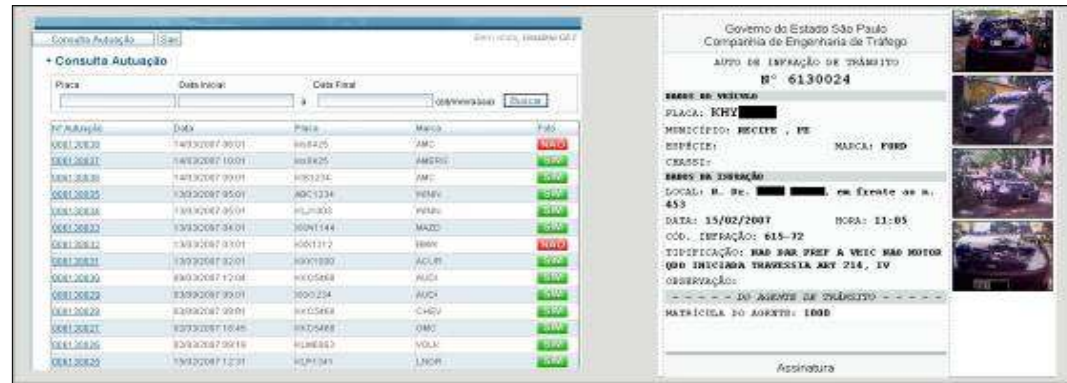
Consulta Autuação | Sair

Bem vindo, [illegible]

• Consulta Autuação

Placa | Data Inicial | Data Final

a | (dd/mm/aaaa) | Buscar

| Nº Autuação | Data | Placa | Marca | Foto |
|---|---|---|---|---|
| 00613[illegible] | 14/03/2007 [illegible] | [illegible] | AMC | NÃO |
| 00613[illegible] | 14/03/2007 10:01 | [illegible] | AMERIC | SIM |
| 00613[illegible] | 14/03/2007 09:01 | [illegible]1234 | AMC | SIM |
| 00613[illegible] | 13/03/2007 05:01 | ABC1234 | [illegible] | SIM |
| 00613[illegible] | 13/03/2007 05:01 | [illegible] | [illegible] | SIM |
| 00613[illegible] | 13/03/2007 04:01 | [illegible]1144 | MAZD | SIM |
| 00613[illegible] | 13/03/2007 03:01 | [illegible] | BMW | NÃO |
| 00613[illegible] | 13/03/2007 02:01 | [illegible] | ACUR | SIM |
| 00613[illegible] | 09/03/2007 12:08 | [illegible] | AUDI | SIM |
| 00613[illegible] | 03/03/2007 05:01 | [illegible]234 | AUDI | SIM |
| 00613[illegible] | 03/03/2007 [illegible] | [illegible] | CHEV | SIM |
| 00613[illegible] | 02/03/2007 16:46 | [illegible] | GMC | SIM |
| 00613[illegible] | 02/03/2007 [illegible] | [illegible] | VOLK | SIM |
| 00613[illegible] | 15/02/2007 12:31 | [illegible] | LNCR | SIM |

Governo do Estado São Paulo
Companhia de Engenharia de Tráfego

AUTO DE INFRAÇÃO DE TRÂNSITO
Nº 6130024

DADOS DO VEÍCULO
PLACA: KHY
MUNICÍPIO: RECIFE , PE
ESPÉCIE: MARCA: FORD
CHASSI:

DADOS DA INFRAÇÃO
LOCAL: R. Dr. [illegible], em frente ao n. 453
DATA: 15/02/2007 HORA: 11:05
CÓD. INFRAÇÃO: 615-72
TIPIFICAÇÃO: NAO DAR PREF A VEIC NAO MOTOR QDO INICIADA TRAVESSIA ART 214, IV
OBSERVAÇÃO:
- - - - - - DO AGENTE DE TRÂNSITO - - - - - -
MATRÍCULA DO AGENTE: 1000

Assinatura